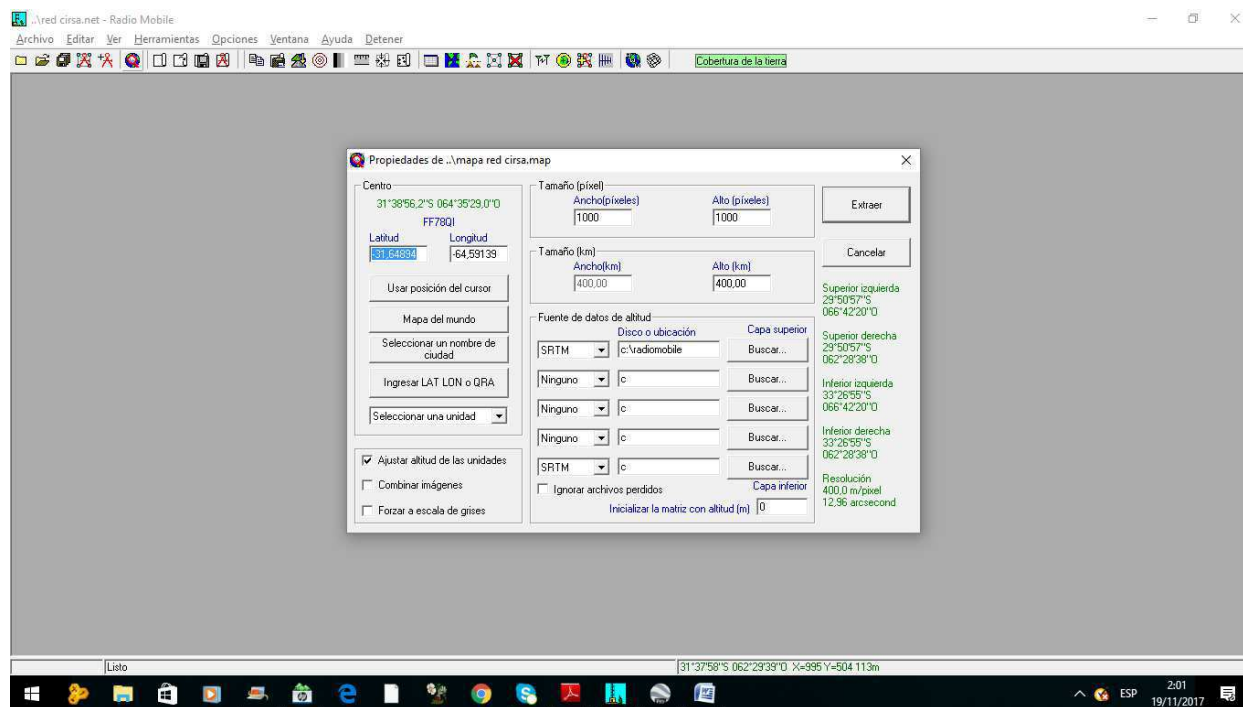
..\red cirsa.net - Radio Mobile
Archivo Editar Ver Herramientas Opciones Ventana Ayuda Detener
Cobertura de la tierra

Propiedades de ..\mapa red cirsa.map

Centro
31°38'56,2"S 064°35'29,0"O
FF78QI
Latitud Longitud
-31,64894 -64,59139
Usar posición del cursor
Mapa del mundo
Seleccionar un nombre de ciudad
Ingresar LAT LON o QRA
Seleccionar una unidad

Ajustar altitud de las unidades
Combinar imágenes
Forzar a escala de grises

Tamaño (píxel)
Ancho(píxeles) Alto (píxeles)
1000 1000

Tamaño (km)
Ancho(km) Alto (km)
400,00 400,00

Fuente de datos de altitud
Disco o ubicación Capa superior
SRTM c:\radiomobile Buscar...
Ninguno c Buscar...
Ninguno c Buscar...
Ninguno c Buscar...
SRTM c Buscar...
Ignorar archivos perdidos Capa inferior
Inicializar la matriz con altitud (m) 0

Extraer
Cancelar

Superior izquierda
29°50'57"S
066°42'20"O
Superior derecha
29°50'57"S
062°28'38"O
Inferior izquierda
33°26'55"S
066°42'20"O
Inferior derecha
33°26'55"S
062°28'38"O
Resolución
400,0 m/pixel
12,96 arcsecond

Listo
31°37'58"S 062°29'39"O X=995 Y=504 113m

ESP 2:01 19/11/2017